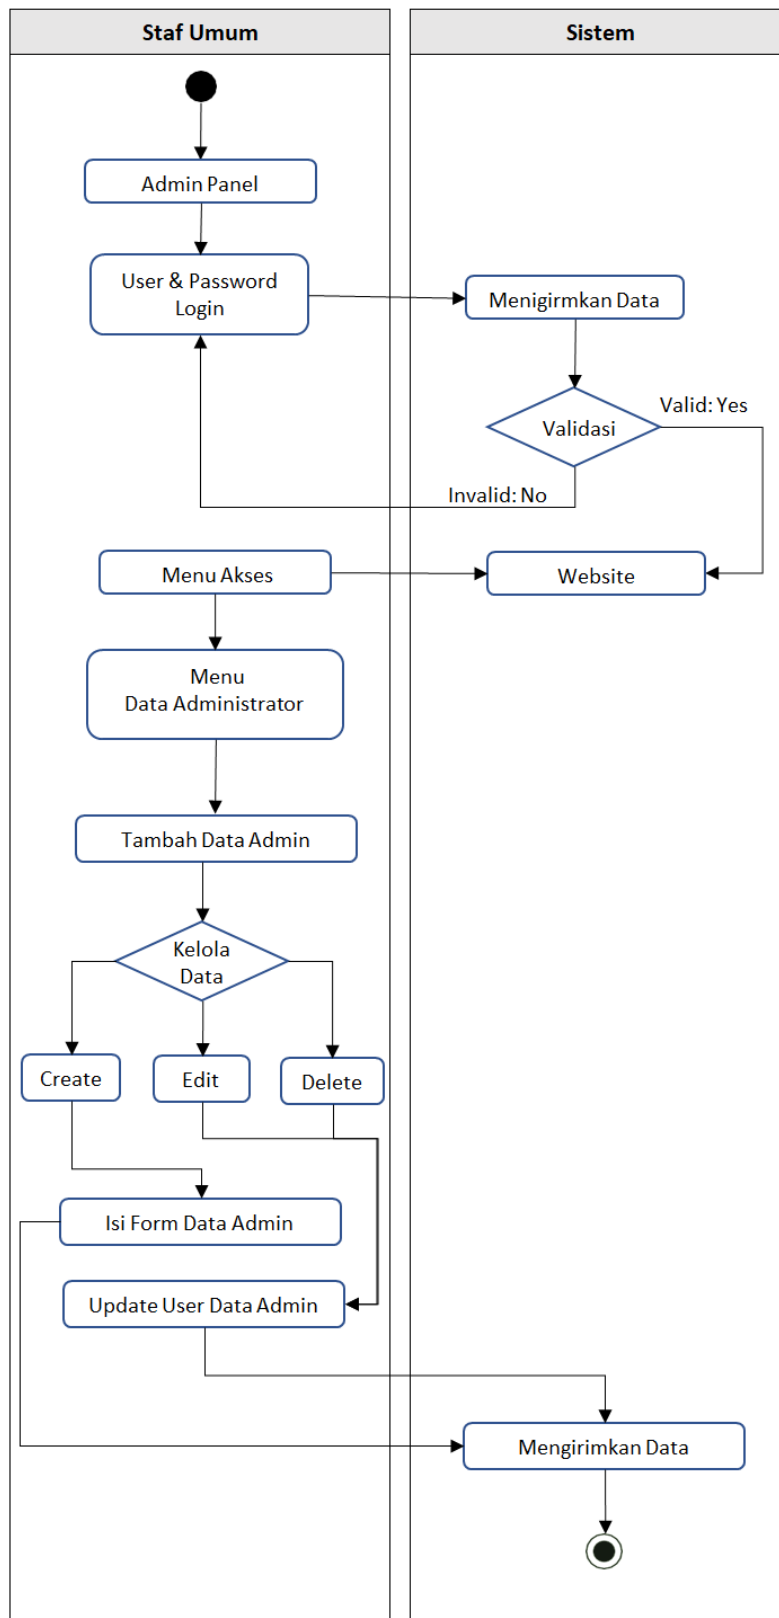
Staf Umum

Sistem

Admin Panel

User & Password Login

Menigirmkan Data

Validasi

Valid: Yes

Invalid: No

Menu Akses

Website

Menu Data Administrator

Tambah Data Admin

Kelola Data

Create

Edit

Delete

Isi Form Data Admin

Update User Data Admin

Mengirimkan Data